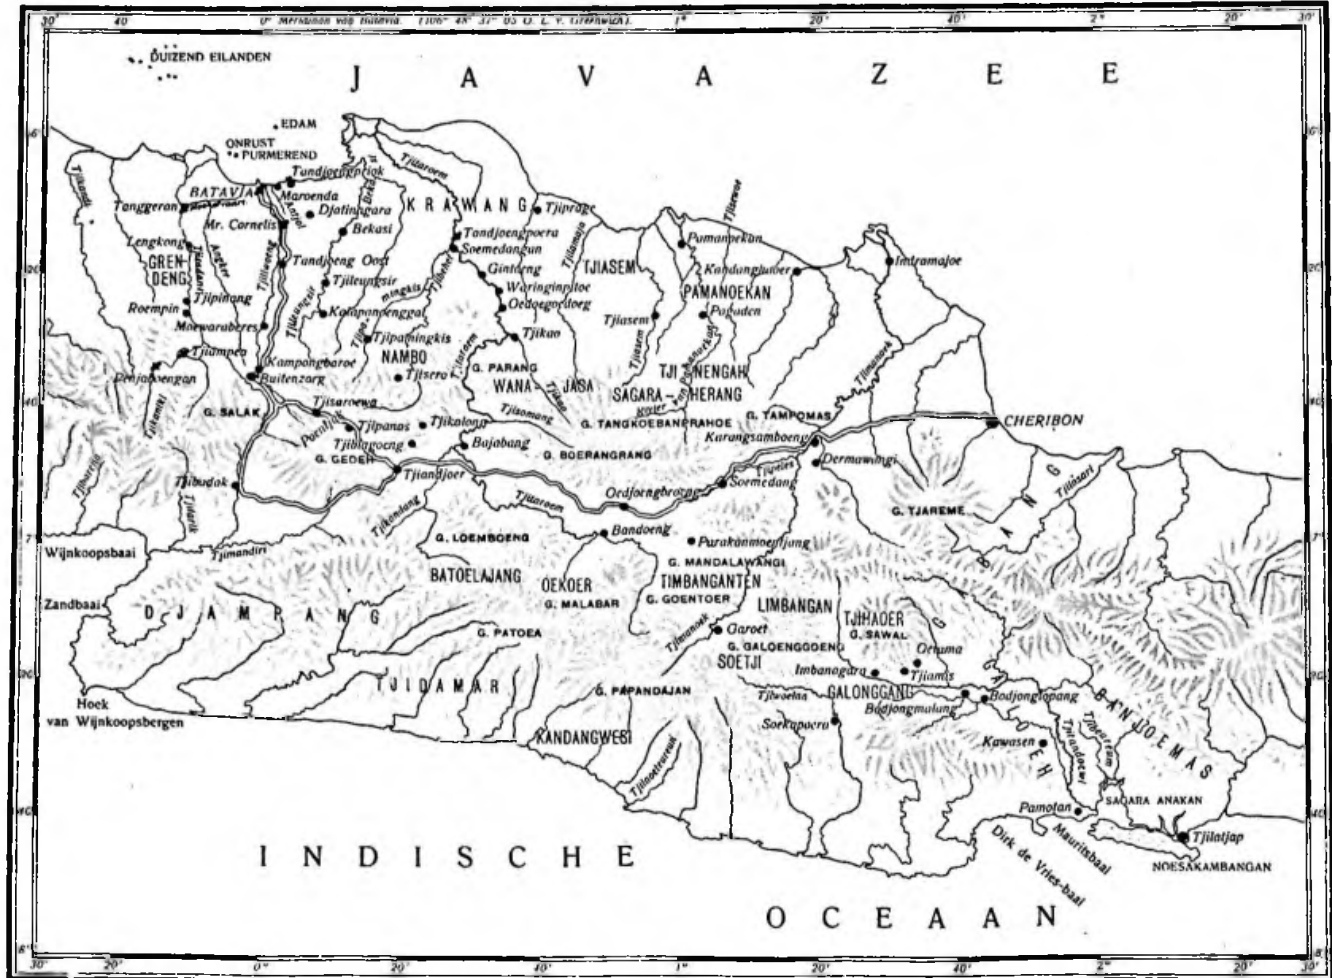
30' 40 0° Meridiaan van Batavia (106° 48' 37" 65 O. L. v. Greenwich) 1° 20' 40' 2° 20' 30'

DUIZEND EILANDEN

J A V A Z E E

EDAM
ONRUST
PURMEREND
BATAVIA
Tandjoengpriok
Maroenda
Djatinegara
Mr. Cornelis
Bekasi
Tanggeran
Lengkong
GRENDENG
Tandjoeng Oost
Tjileungsir
Tjipinang
Roempin
Moewaraberes
Kampongenggal
Tjiampea
Tjipamingkis
Kampongbaroe
Buitenzorg
Tjisero
NAMBO
Tjilandi
Tjisadane
Tjiliwong
Tjitaroem
KRAWANG
Tjipraga
Tandjoengpoera
Soemedangan
Gintoeng
Waringinpitoe
Oedjoengodoeg
Tjikao
TJIASEM
Tjiasem
Pamanoekan
PAMANOEKAN
Kandanghauer
Indramajoe
Poeboden
TJI NENGAH
SAGARA-HERANG
G. PARANG
WANA-JASA
Tjiomang
G. SALAK
Tjisaroewa
Tjipanas
Tjikalong
Bajabang
Tjibalagoeng
G. GEDEH
Tjiandjoer
Tjibadak
G. TANGKOEBANPRAHOE
G. TAMPOMAS
Karangsamboeng
CHERIBON
Dermawangi
G. BOERANGRANG
Oedjoengbroeng
Soemedang
Tjitaroem
Bandoeng
G. TJAREME
Wijnkoopsbaai
Tjimandiri
G. LOEMBOENG
Purakanmoentjang
G. MANDALAWANGI
Zandbaai
D J A M P A N G
BATOELAJANG
OEKOER
G. MALABAR
TIMBANGANTEN
G. GOENTOER
LIMBANGAN
TJIHAOER
G. SAWAL
G. PATOEA
Garoet
G. GALOENGGOENG
SOETJI
Oetama
Imbanagara
Tjiamis
TJIDAMAR
G. PAPANDAJAN
GALONGGANG
Bodjonglopang
Bodjongmulung
Hoek van Wijnkoopsbergen
Soekapoera
KANDANGWESI
Kawasen
BANJOEMAS
Tjilaoetereun
Pamotan
Mauritsbaal
SAGARA ANAKAN
Tjilatjap
NOESAKAMBANGAN
Dirk de Vries-baal

I N D I S C H E

O C E A A N

30' 20' 0° 20' 40' 1° 20' 40' 2° 20' 30'